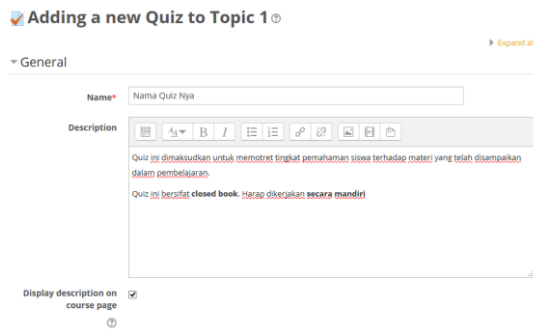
Adding a new Quiz to Topic 1

Expand al

General

Name* Nama Quiz Nya

Description

Quiz ini dimaksudkan untuk memotret tingkat pemahaman siswa terhadap materi yang telah disampaikan dalam pembelajaran.

Quiz ini bersifat **closed book**. Harap dikerjakan **secara mandiri**

Display description on course page